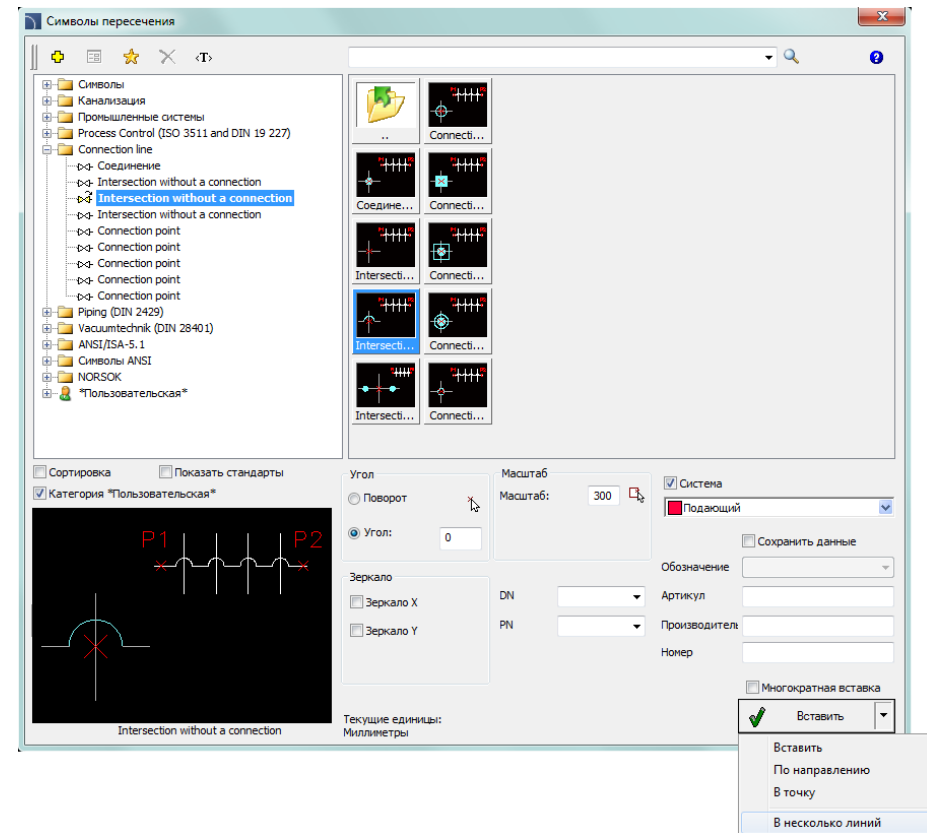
Символы пересечения

<T>

Символы
Канализация
Промышленные системы
Process Control (ISO 3511 and DIN 19 227)
Connection line
Соединение
Intersection without a connection
Intersection without a connection
Intersection without a connection
Connection point
Connection point
Connection point
Connection point
Connection point
Piping (DIN 2429)
Vacuumtechnik (DIN 28401)
ANSI/ISA-5.1
Символы ANSI
NORSOK
*Пользовательская*

..
Connecti...
Соедине...
Connecti...
Intersecti...
Connecti...
Intersecti...
Connecti...
Intersecti...
Connecti...

Сортировка
Показать стандарты
Категория *Пользовательская*

P1
P2

Intersection without a connection

Угол
Поворот
Угол: 0

Масштаб
Масштаб: 300

Зеркало
Зеркало X
Зеркало Y

DN
PN

Текущие единицы:
Миллиметры

Система
Подающий
Сохранить данные
Обозначение
Артикул
Производитель
Номер
Многократная вставка
Вставить

Вставить
По направлению
В точку
В несколько линий